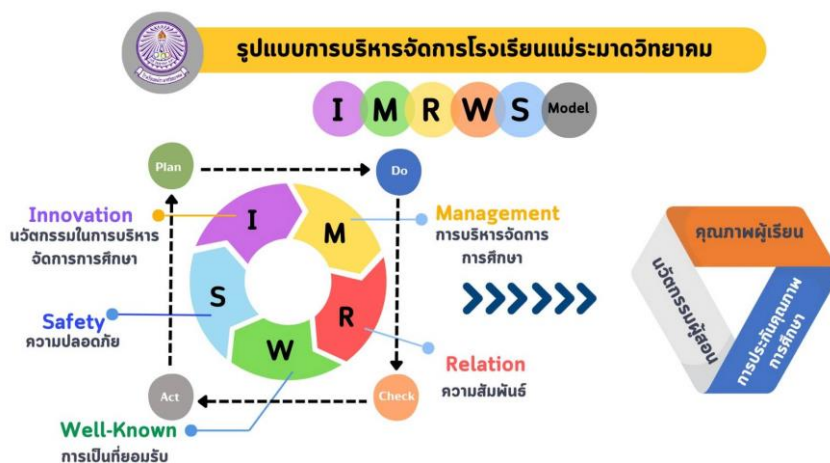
รูปแบบการบริหารจัดการโรงเรียนแม่ระมาดวิทยาคม

I M R W S Model

Plan

Do

Innovation
นวัตกรรมในการบริหารจัดการการศึกษา

Management
การบริหารจัดการการศึกษา

I M R W S

Safety
ความปลอดภัย

Relation
ความสัมพันธ์

Act

Check

Well-Known
การเป็นที่ยอมรับ

คุณภาพผู้เรียน

นวัตกรรมผู้สอน

การประกันคุณภาพการศึกษา